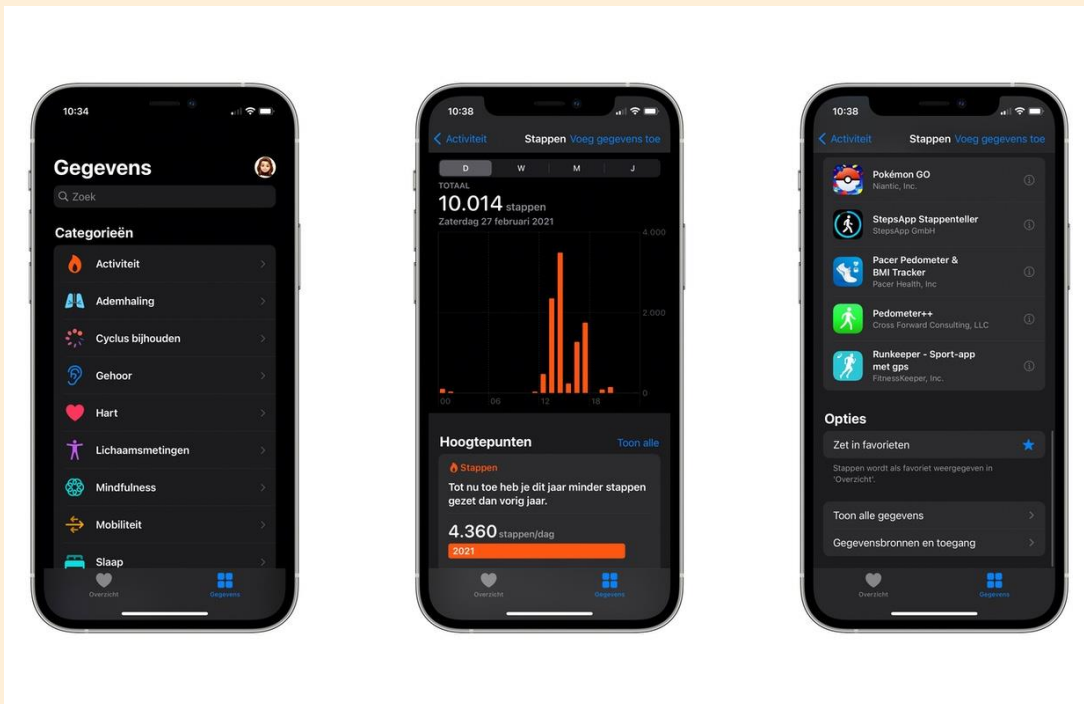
10:34

Gegevens

Zoek

Categorieën

Activiteit

Ademhaling

Cyclus bijhouden

Gehoor

Hart

Lichaamsmetingen

Mindfulness

Mobiliteit

Slaap

Overzicht

Gegevens

10:38

Activiteit

Stappen

Voeg gegevens toe

D

W

M

J

TOTAAL

10.014 stappen

Zaterdag 27 februari 2021

4.000

2.000

0

00

06

12

18

Hoogtepunten

Toon alle

Stappen

Tot nu toe heb je dit jaar minder stappen gezet dan vorig jaar.

4.360 stappen/dag

2021

Overzicht

Gegevens

10:38

Activiteit

Stappen

Voeg gegevens toe

Pokémon GO
Niantic, Inc.

StepsApp Stappenteller
StepsApp GmbH

Pacer Pedometer & BMI Tracker
Pacer Health, Inc

Pedometer++
Cross Forward Consulting, LLC

Runkeeper - Sport-app met gps
FitnessKeeper, Inc.

Opties

Zet in favorieten

Stappen wordt als favoriet weergegeven in 'Overzicht'.

Toon alle gegevens

Gegevensbronnen en toegang

Overzicht

Gegevens